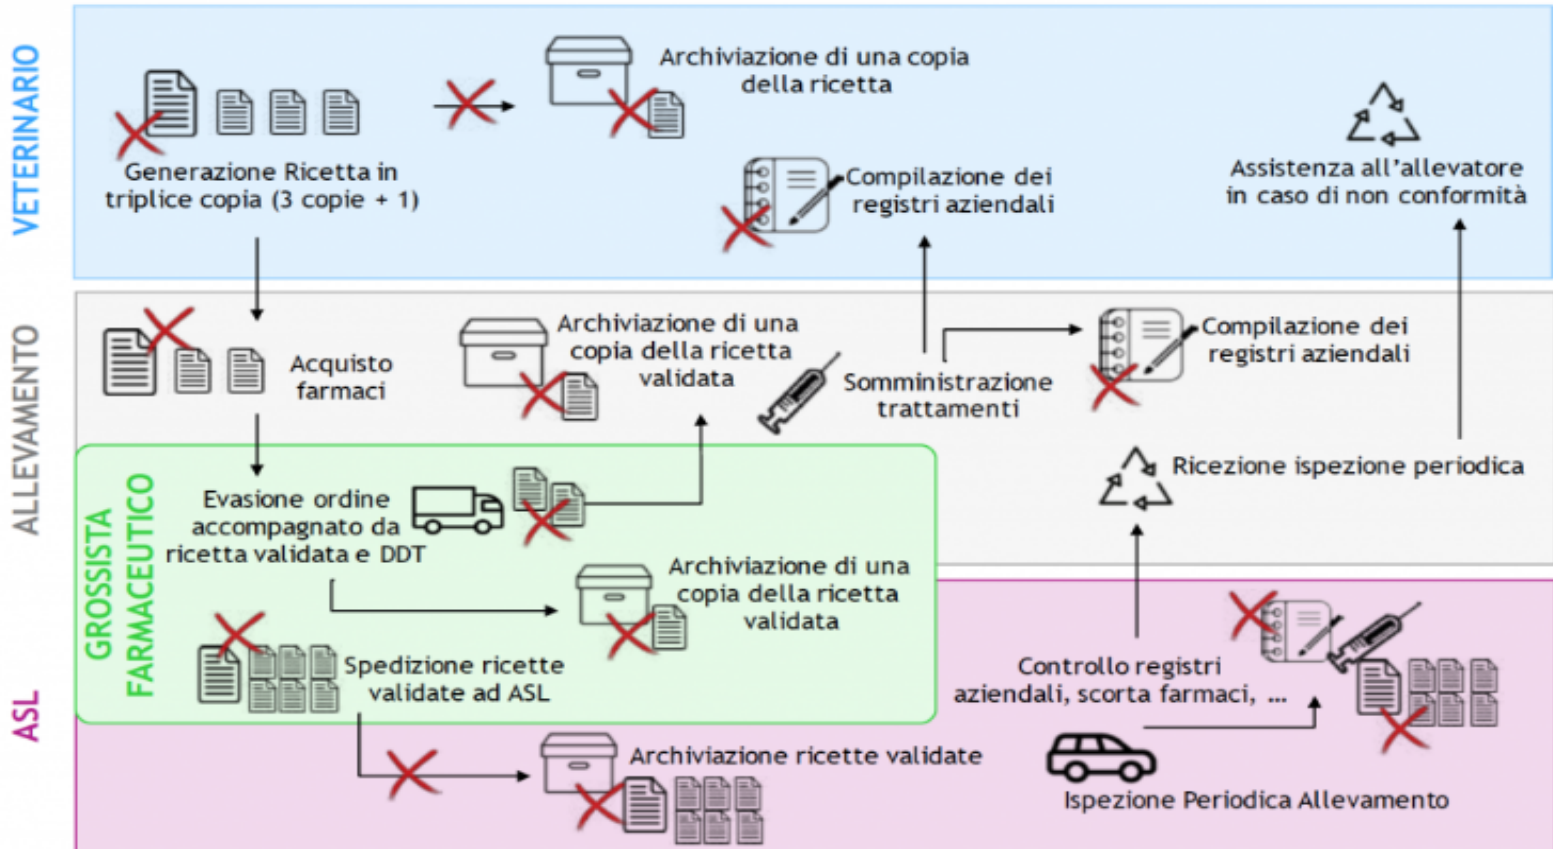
VETERINARIO

Generazione Ricetta in triplice copia (3 copie + 1)

Archiviazione di una copia della ricetta

Compilazione dei registri aziendali

Assistenza all'allevatore in caso di non conformità

ALLEVAMENTO

Acquisto farmaci

Archiviazione di una copia della ricetta validata

Somministrazione trattamenti

Compilazione dei registri aziendali

Ricezione ispezione periodica

GROSSISTA FARMACEUTICO

Evasione ordine accompagnato da ricetta validata e DDT

Archiviazione di una copia della ricetta validata

Spedizione ricette validate ad ASL

ASL

Controllo registri aziendali, scorta farmaci, ...

Archiviazione ricette validate

Ispezione Periodica Allevamento